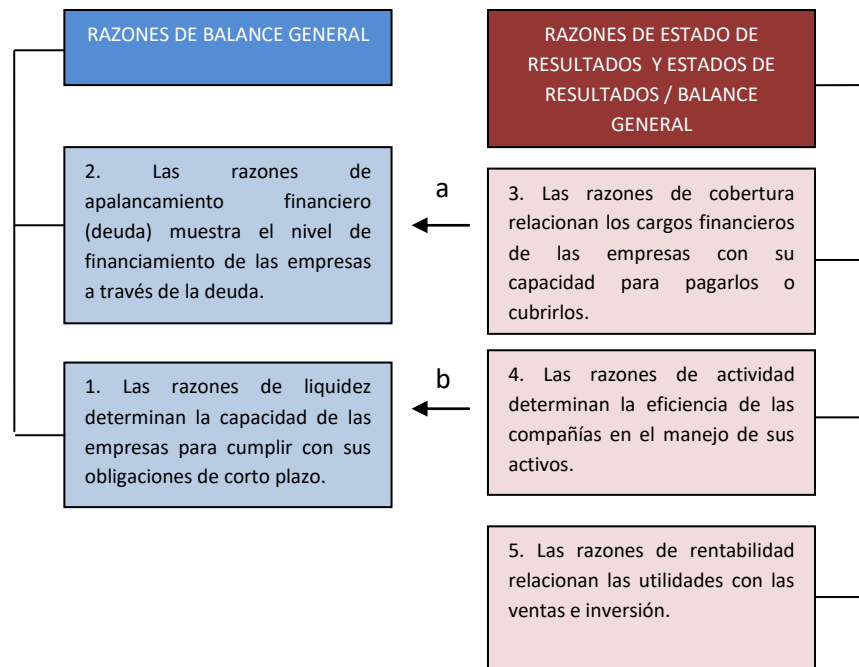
RAZONES DE BALANCE GENERAL

RAZONES DE ESTADO DE RESULTADOS Y ESTADOS DE RESULTADOS / BALANCE GENERAL

2. Las razones de apalancamiento financiero (deuda) muestra el nivel de financiamiento de las empresas a través de la deuda.

a

3. Las razones de cobertura relacionan los cargos financieros de las empresas con su capacidad para pagarlos o cubrirlos.

1. Las razones de liquidez determinan la capacidad de las empresas para cumplir con sus obligaciones de corto plazo.

b

4. Las razones de actividad determinan la eficiencia de las compañías en el manejo de sus activos.

5. Las razones de rentabilidad relacionan las utilidades con las ventas e inversión.